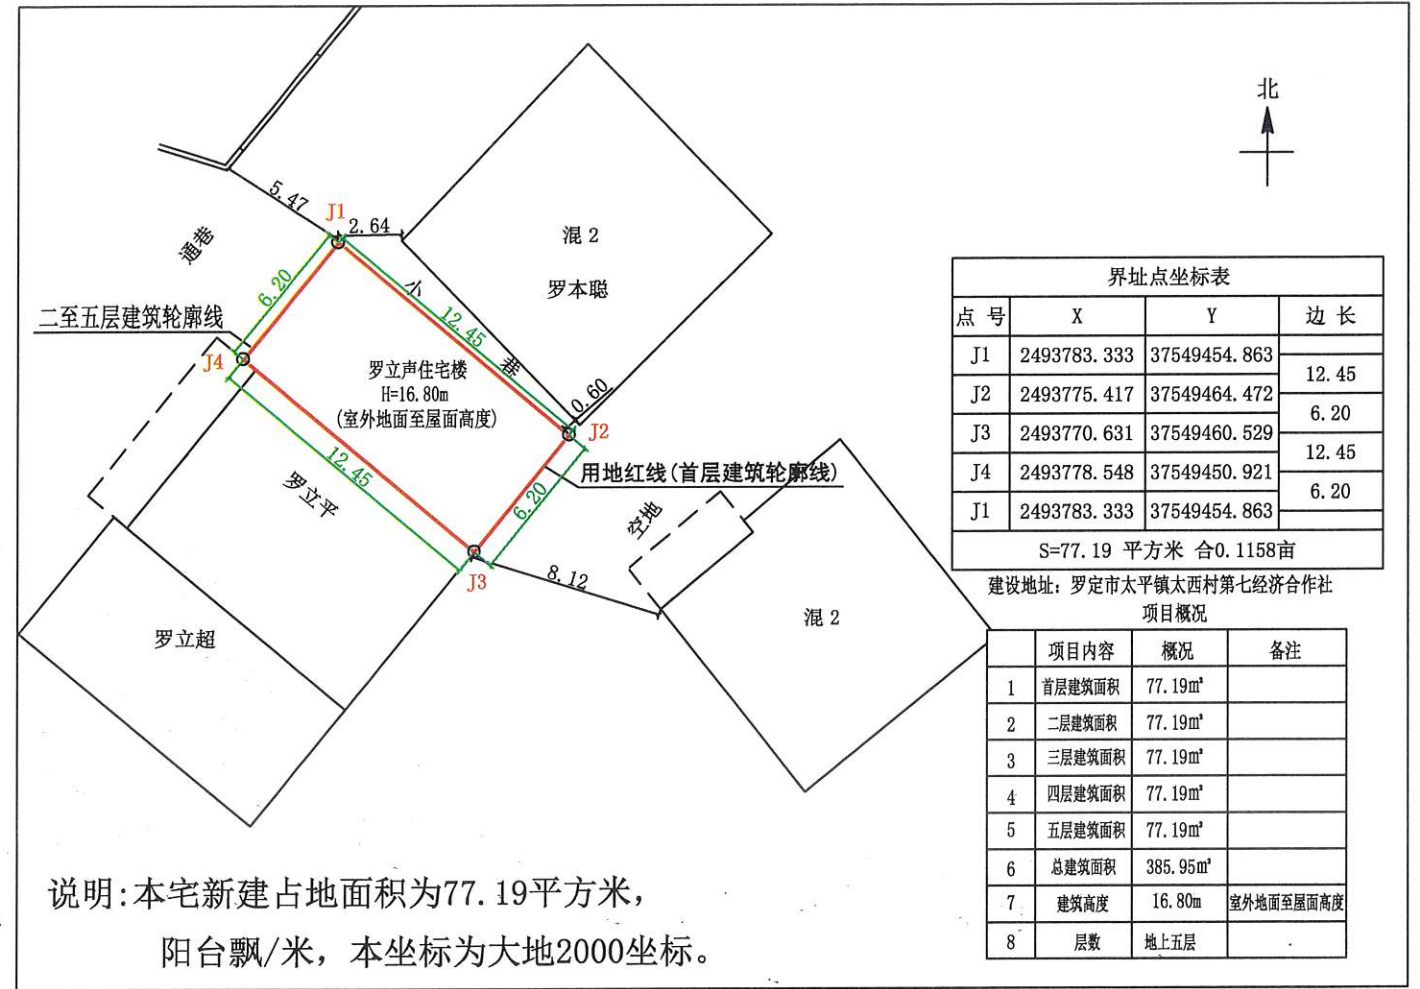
北

5.47

J1

2.64

混 2

罗本聪

通巷

6.20

二至五层建筑轮廓线

小

12.45

巷

J4

罗立声住宅楼
H=16.80m
(室外地面至屋面高度)

0.60

J2

用地红线(首层建筑轮廓线)

罗立平

12.45

6.20

空地

J3

8.12

罗立超

混 2

界址点坐标表

| 点 号 | X | Y | 边 长 |
|---|---|---|---|
| J1 | 2493783.333 | 37549454.863 | |
| | | | 12.45 |
| J2 | 2493775.417 | 37549464.472 | |
| | | | 6.20 |
| J3 | 2493770.631 | 37549460.529 | |
| | | | 12.45 |
| J4 | 2493778.548 | 37549450.921 | |
| | | | 6.20 |
| J1 | 2493783.333 | 37549454.863 | |
| S=77.19 平方米 合0.1158亩 | | | |

建设地址：罗定市太平镇太西村第七经济合作社

项目概况

| | 项目内容 | 概况 | 备注 |
|---|---|---|---|
| 1 | 首层建筑面积 | 77.19m² | |
| 2 | 二层建筑面积 | 77.19m² | |
| 3 | 三层建筑面积 | 77.19m² | |
| 4 | 四层建筑面积 | 77.19m² | |
| 5 | 五层建筑面积 | 77.19m² | |
| 6 | 总建筑面积 | 385.95m² | |
| 7 | 建筑高度 | 16.80m | 室外地面至屋面高度 |
| 8 | 层数 | 地上五层 | |

说明:本宅新建占地面积为77.19平方米，
阳台飘/米，本坐标为大地2000坐标。